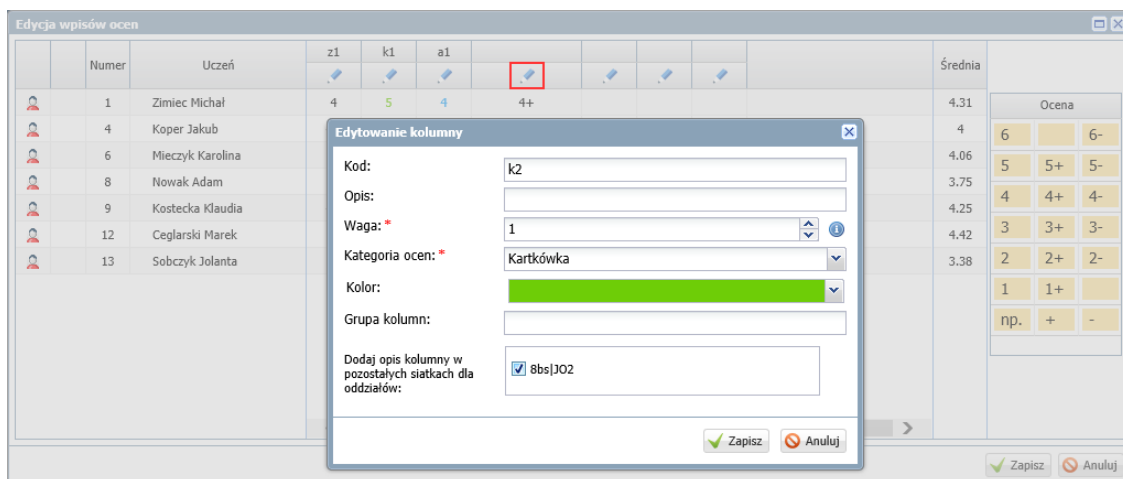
Edycja wpisów ocen

| | Numer | Uczeń | z1 | k1 | a1 | | | | | Średnia |
|---|---|---|---|---|---|---|---|---|---|---|
| | 1 | Zimiec Michał | 4 | 5 | 4 | 4+ | | | | 4.31 |
| | 4 | Koper Jakub | | | | | | | | 4 |
| | 6 | Mieczyk Karolina | | | | | | | | 4.06 |
| | 8 | Nowak Adam | | | | | | | | 3.75 |
| | 9 | Kostecka Klaudia | | | | | | | | 4.25 |
| | 12 | Ceglarski Marek | | | | | | | | 4.42 |
| | 13 | Sobczyk Jolanta | | | | | | | | 3.38 |

Ocena

| | | |
|---|---|---|
| 6 | | 6- |
| 5 | 5+ | 5- |
| 4 | 4+ | 4- |
| 3 | 3+ | 3- |
| 2 | 2+ | 2- |
| 1 | 1+ | |
| np. | + | - |

Edytowanie kolumny

Kod: k2

Opis:

Waga: * 1

Kategoria ocen: * Kartkówka

Kolor:

Grupa kolumn:

Dodaj opis kolumny w pozostałych siatkach dla oddziałów: 8bs|JO2

Zapisz Anuluj

Zapisz Anuluj